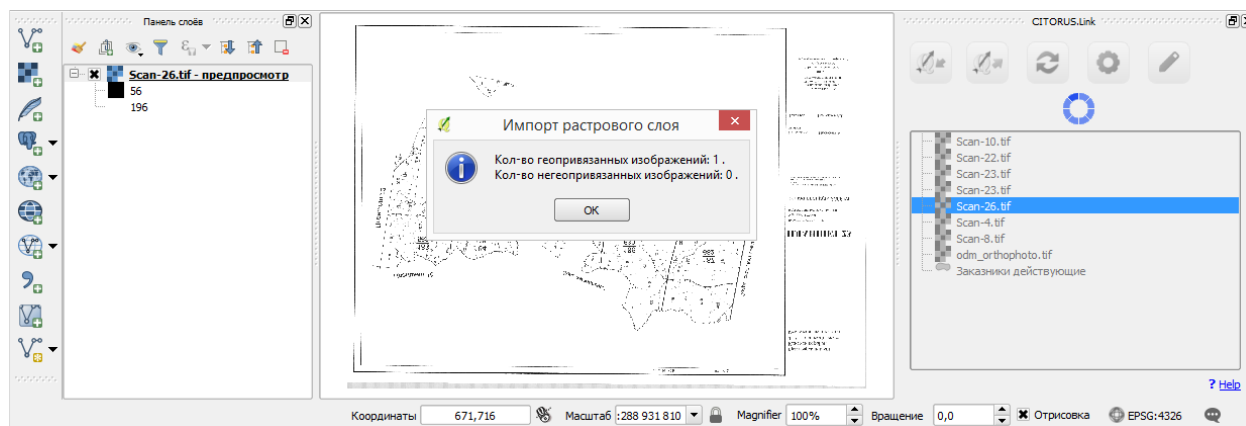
Панель слоёв

Scan-26.tif - предпросмотр
56
196

Импорт растрового слоя

Кол-во геопривязанных изображений: 1 .
Кол-во негеопривязанных изображений: 0 .

OK

CITORUS.Link

Scan-10.tif
Scan-22.tif
Scan-23.tif
Scan-23.tif
Scan-26.tif
Scan-4.tif
Scan-8.tif
odm_orthophoto.tif
Заказники действующие

? Help

Координаты 671,716 Масштаб :288 931 810 Magnifier 100% Вращение 0,0 Отрисовка EPSG:4326